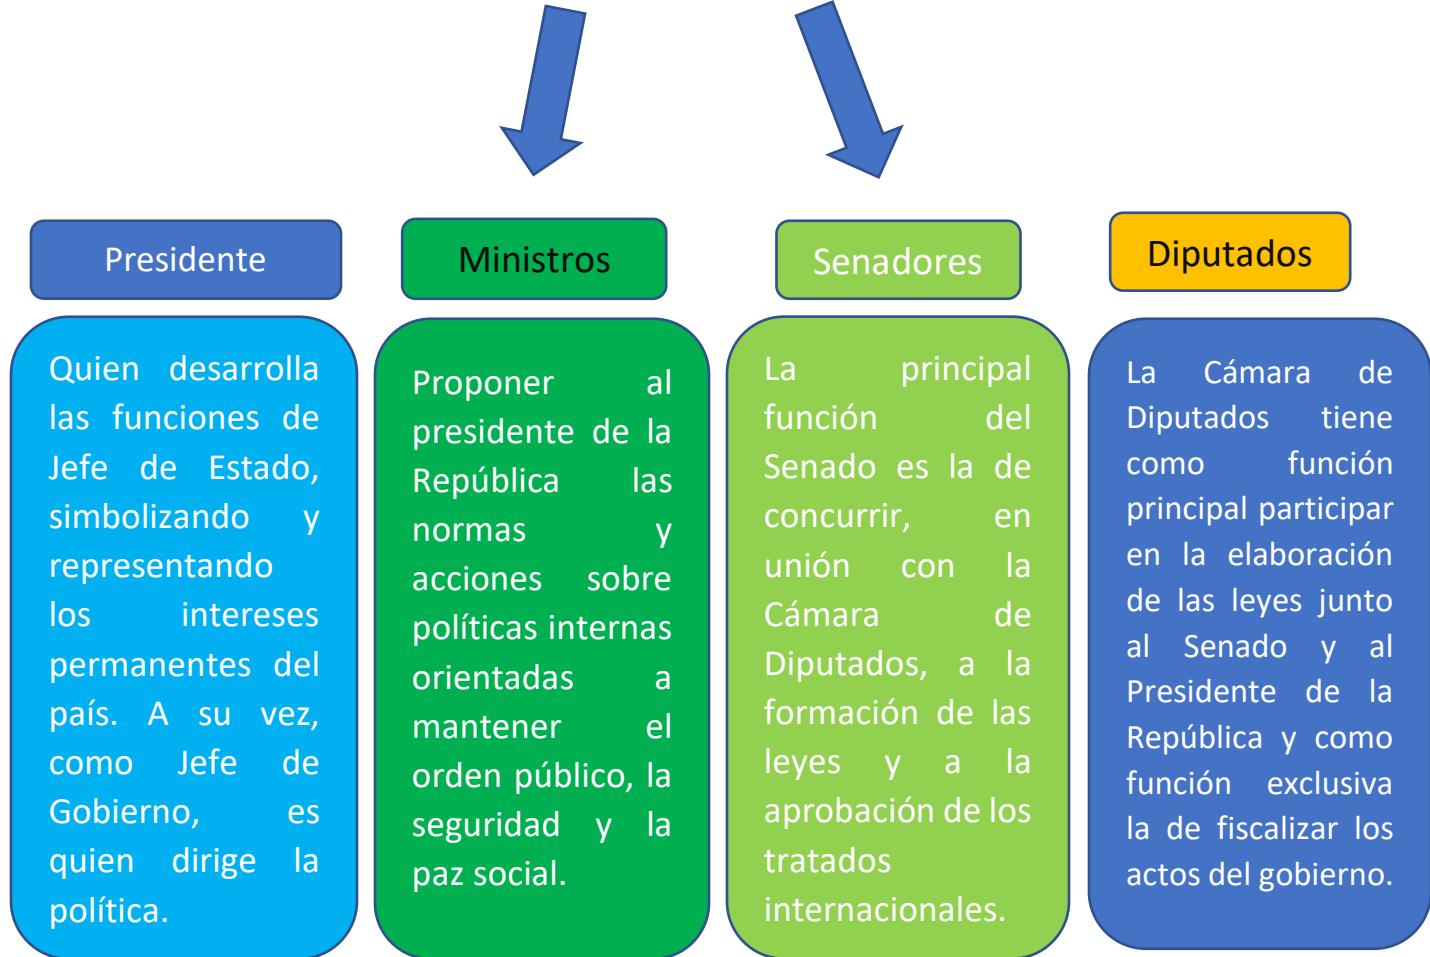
Presidente

Quien desarrolla las funciones de Jefe de Estado, simbolizando y representando los intereses permanentes del país. A su vez, como Jefe de Gobierno, es quien dirige la política.

Ministros

Proponer al presidente de la República las normas y acciones sobre políticas internas orientadas a mantener el orden público, la seguridad y la paz social.

Senadores

La principal función del Senado es la de concurrir, en unión con la Cámara de Diputados, a la formación de las leyes y a la aprobación de los tratados internacionales.

Diputados

La Cámara de Diputados tiene como función principal participar en la elaboración de las leyes junto al Senado y al Presidente de la República y como función exclusiva la de fiscalizar los actos del gobierno.